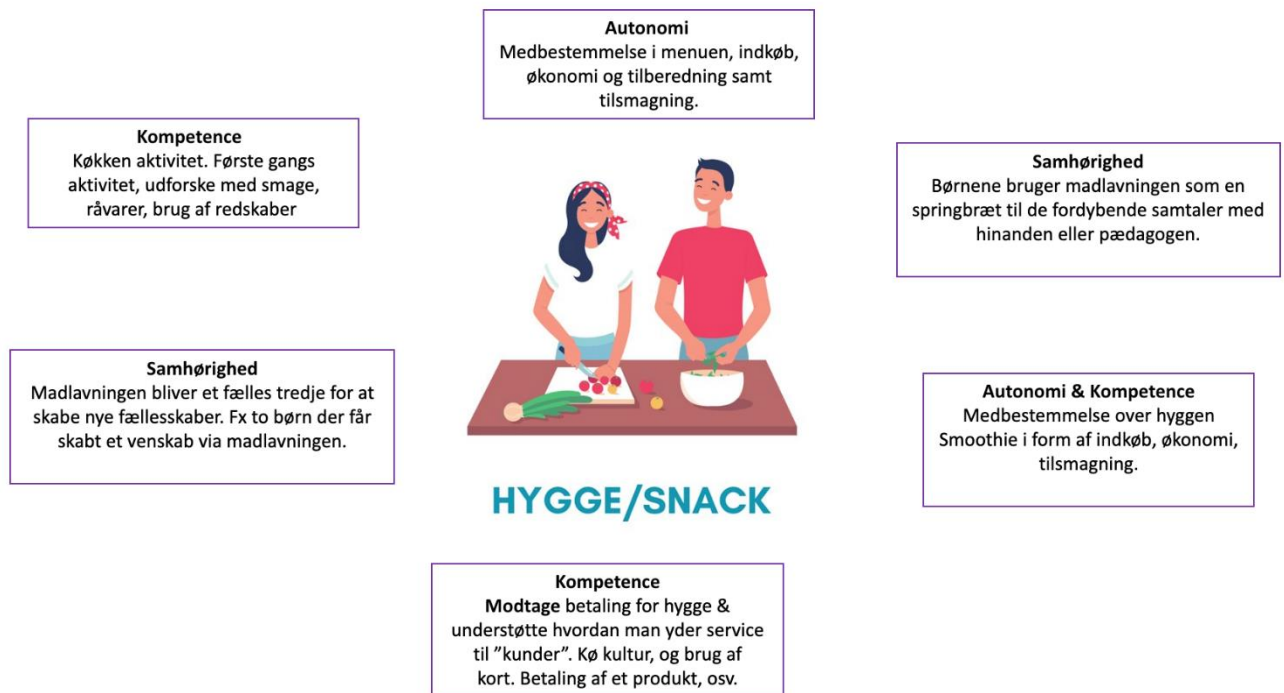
Autonomi
Medbestemmelse i menuen, indkøb, økonomi og tilberedning samt tilsmagning.

Kompetence
Køkken aktivitet. Første gangs aktivitet, udforske med smage, råvarer, brug af redskaber

Samhørighed
Børnene bruger madlavningen som en springbræt til de fordybende samtaler med hinanden eller pædagogen.

Samhørighed
Madlavningen bliver et fælles tredje for at skabe nye fællesskaber. Fx to børn der får skabt et venskab via madlavningen.

Autonomi & Kompetence
Medbestemmelse over hyggen Smoothie i form af indkøb, økonomi, tilsmagning.

HYGGE/SNACK

Kompetence
Modtage betaling for hygge & understøtte hvordan man yder service til ”kunder”. Kø kultur, og brug af kort. Betaling af et produkt, osv.